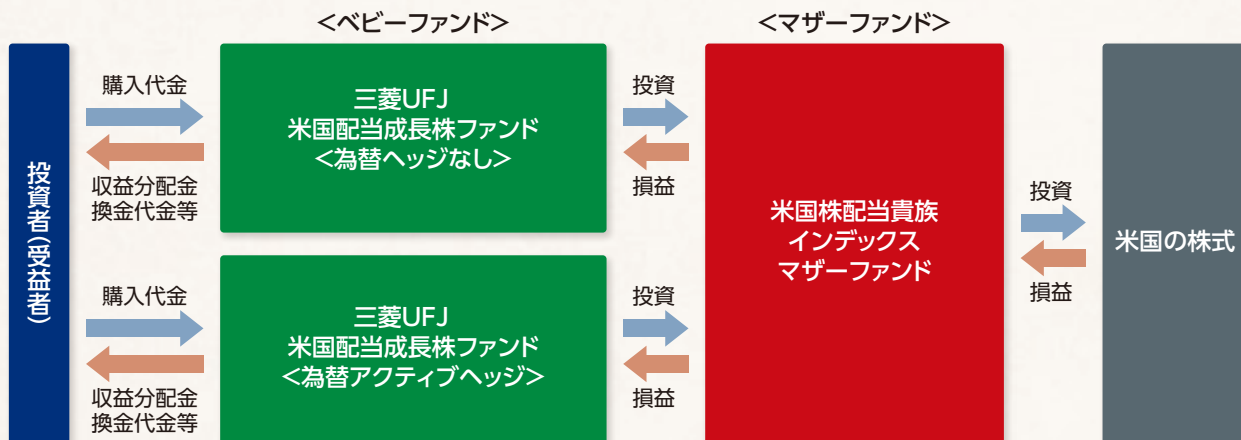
<ベビーファンド>

<マザーファンド>

投資者(受益者)

購入代金

収益分配金
換金代金等

三菱UFJ
米国配当成長株ファンド
<為替ヘッジなし>

投資

損益

購入代金

収益分配金
換金代金等

三菱UFJ
米国配当成長株ファンド
<為替アクティブヘッジ>

投資

損益

米国株配当貴族
インデックス
マザーファンド

投資

損益

米国の株式